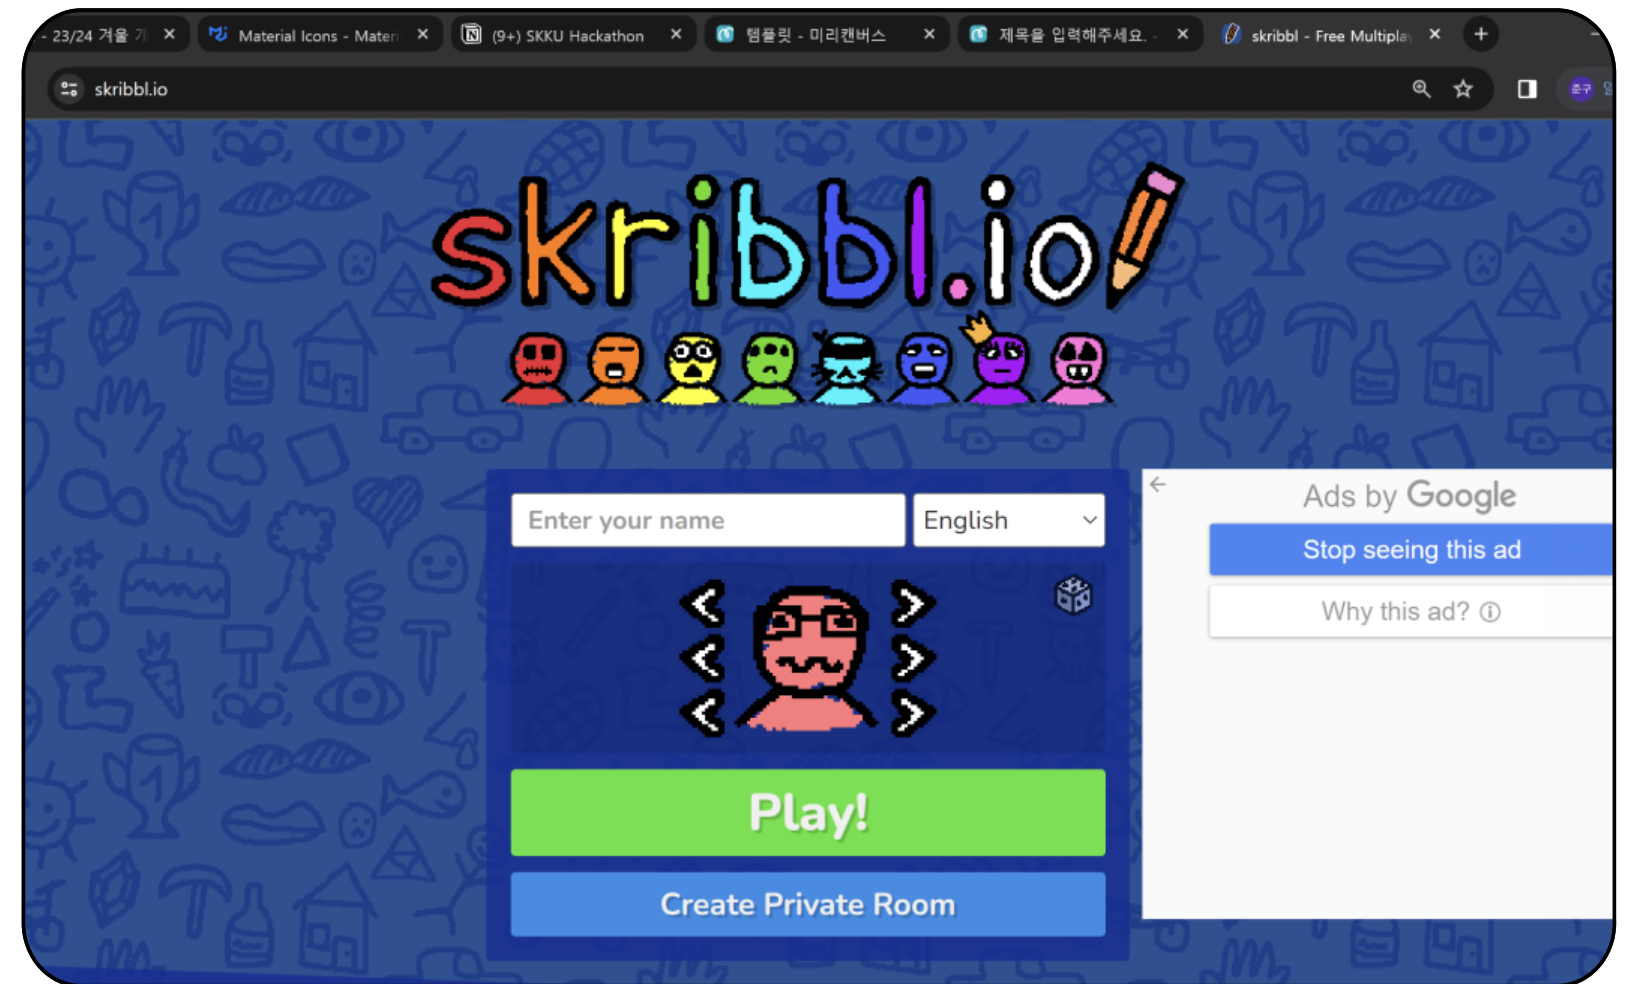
- 23/24 겨울 개 ×
Material Icons - Materi ×
(9+) SKKU Hackathon ×
템플릿 - 미리캔버스 ×
제목을 입력해주세요. ×
skribbl - Free Multipla ×
+

skribbl.io

skribbl.io

Enter your name
English

Play!

Create Private Room

Ads by Google
Stop seeing this ad
Why this ad? ⓘ